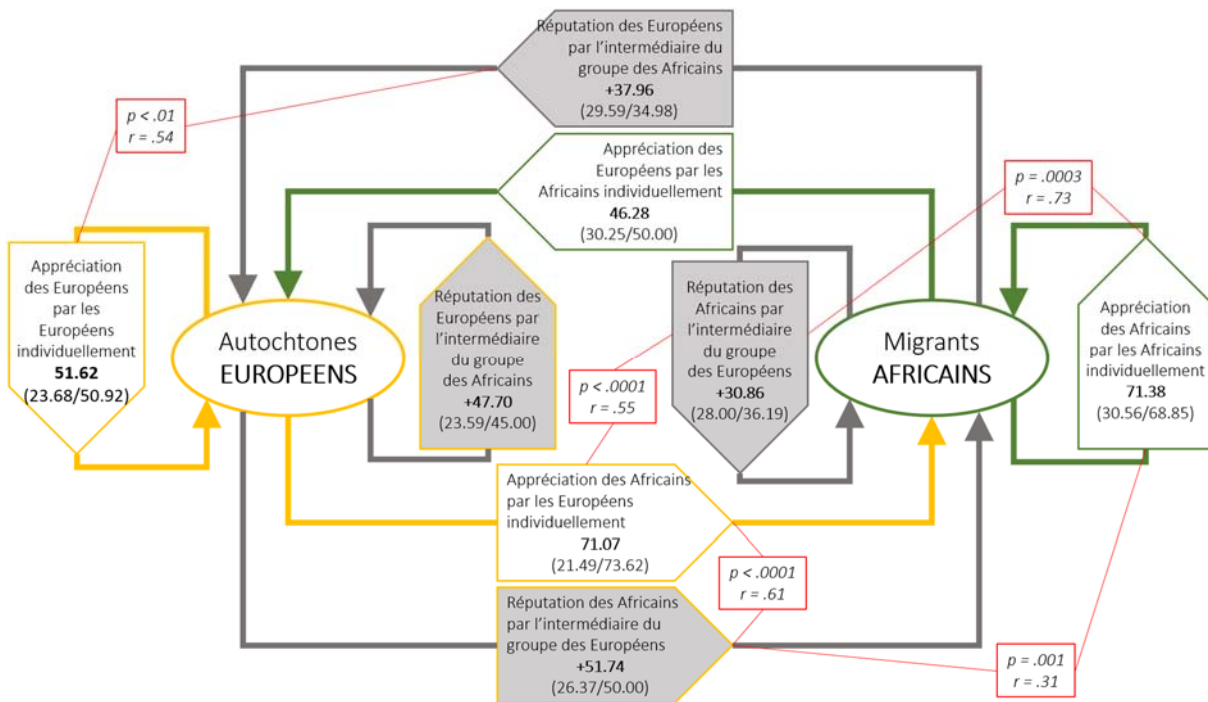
Réputation des Européens par l'intermédiaire du groupe des Africains
+37.96
(29.59/34.98)

p < .01
r = .54

Appréciation des Européens par les Africains individuellement
46.28
(30.25/50.00)

p = .0003
r = .73

Appréciation des Européens par les Européens individuellement
51.62
(23.68/50.92)

Autochtones EUROPEENS

Réputation des Européens par l'intermédiaire du groupe des Africains
+47.70
(23.59/45.00)

p < .0001
r = .55

Réputation des Africains par l'intermédiaire du groupe des Européens
+30.86
(28.00/36.19)

Migrants AFRICAINS

Appréciation des Africains par les Africains individuellement
71.38
(30.56/68.85)

Appréciation des Africains par les Européens individuellement
71.07
(21.49/73.62)

p < .0001
r = .61

Réputation des Africains par l'intermédiaire du groupe des Européens
+51.74
(26.37/50.00)

p = .001
r = .31